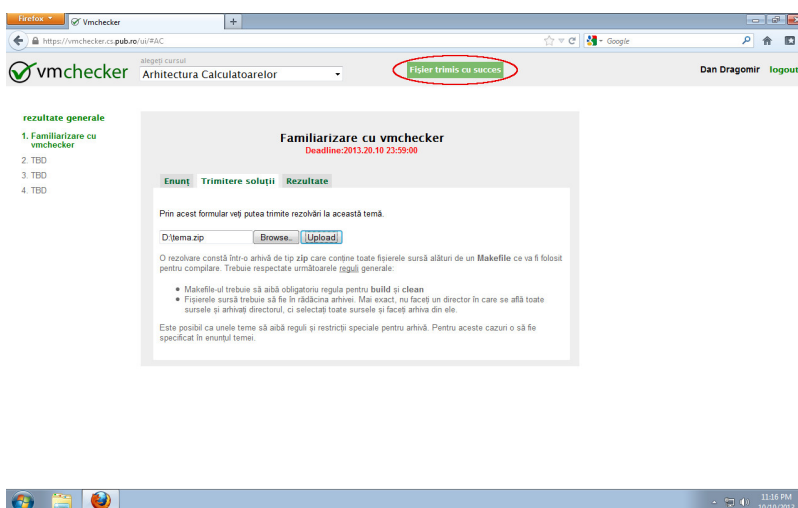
Firefox
Vmchecker
+
https://vmchecker.cs.pub.ro/ui/#AC
Google

vmchecker
alegeți cursul
Arhitectura Calculatoarelor
Fișier trimis cu succes
Dan Dragomir logout

rezultate generale
1. Familiarizare cu vmchecker
2. TBD
3. TBD
4. TBD

Familiarizare cu vmchecker
Deadline:2013.20.10 23:59:00

Enunț
Trimitere soluții
Rezultate

Prin acest formular veți putea trimite rezolvări la această temă.

D:\tema.zip
Browse...
Upload

O rezolvare constă într-o arhivă de tip zip care conține toate fișierele sursă alături de un Makefile ce va fi folosit pentru compilare. Trebuie respectate următoarele reguli generale:

• Makefile-ul trebuie să aibă obligatoriu regula pentru build și clean
• Fișierele sursă trebuie să fie în rădăcina arhivei. Mai exact, nu faceți un director în care se află toate sursele și arhivați directorul, ci selectați toate sursele și faceți arhiva din ele.

Este posibil ca unele teme să aibă reguli și restricții speciale pentru arhivă. Pentru aceste cazuri o să fie specificat în enunțul temei.

11:16 PM
10/10/2013